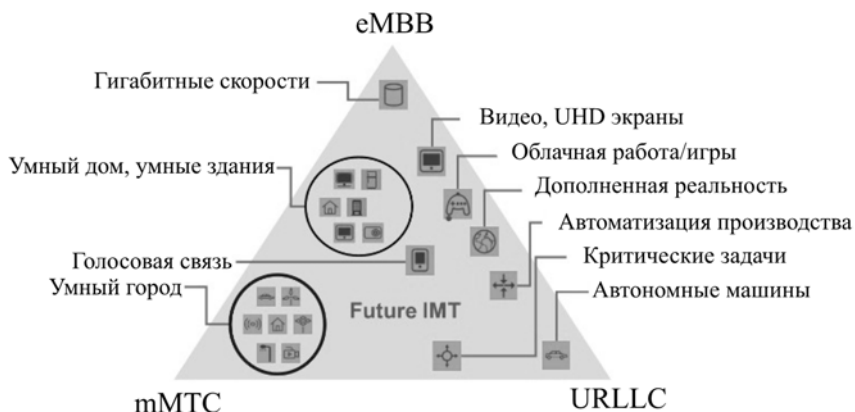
eMBB

Гигабитные скорости

Видео, UHD экраны

Облачная работа/игры

Умный дом, умные здания

Дополненная реальность

Автоматизация производства

Голосовая связь

Критические задачи

Умный город

Автономные машины

Future IMT

mMTC

URLLC